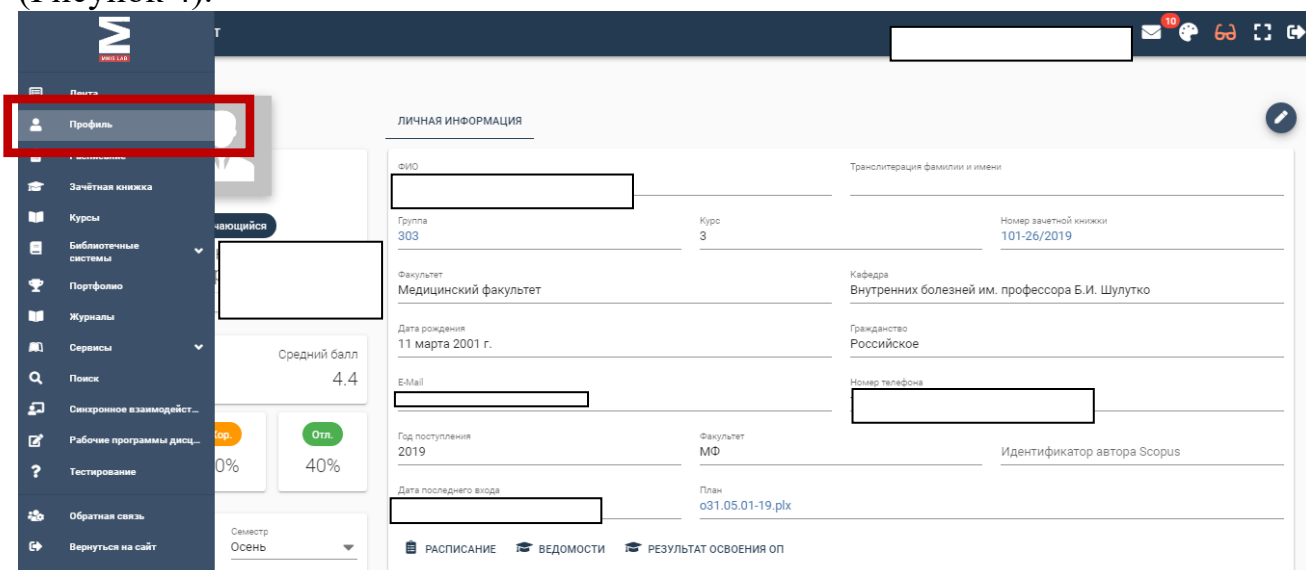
(Рисунок 4).

MMIS LAB

Т

10

Лента
Профиль
Расписание
Зачётная книжка
Курсы
Библиотечные системы
Портфолио
Журналы
Сервисы
Поиск
Синхронное взаимодейст...
Рабочие программы дисц...
Тестирование
Обратная связь
Вернуться на сайт

чающийся

Средний балл
4.4

Хор.
0%

Отл.
40%

Семестр
Осень

ЛИЧНАЯ ИНФОРМАЦИЯ

ФИО

Транслитерация фамилии и имени

Группа
303

Курс
3

Номер зачетной книжки
101-26/2019

Факультет
Медицинский факультет

Кафедра
Внутренних болезней им. профессора Б.И. Шулутко

Дата рождения
11 марта 2001 г.

Гражданство
Российское

E-Mail

Номер телефона

Год поступления
2019

Факультет
МФ

Идентификатор автора Scopus

Дата последнего входа

План
о31.05.01-19.plx

РАСПИСАНИЕ
ВЕДОМОСТИ
РЕЗУЛЬТАТ ОСВОЕНИЯ ОП